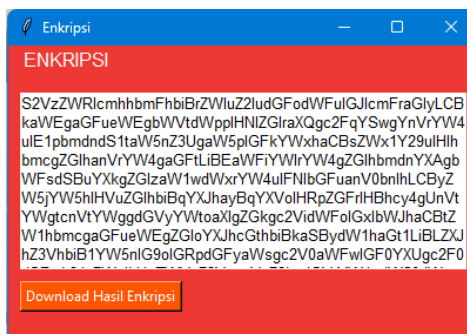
Enkripsi

ENKRIPSI

S2VzZWRlcmhhbmFhbiBrZWluZ2ludGFodWFuIGJlcmFraGlyLCBkaWEgaGFueWEgbWVtdWpplHNIZGlraXQgc2FqYSwgYnVrYW4ulE1pbmdndS1taW5nZ3UgaW5plGFkYWxhaCBsZWx1Y29ulHlhbmcgZGlhanVrYW4gaGFtLiBEaWFiYWlrYW4gZGlhbmdnYXAgbWFsdSBuYXkgZGlzaW1wdWxrYW4ulFNlbGFuanV0bnlhLCByZW5jYW5hIHVuZGlhbiBqYXJhayBqYXVoIHRpZGFrIHBhcy4gaGUnVtYWgtcnVtYWggdGVyYWtoaXlgZGkgc2VidWFoIGxlbWJhaCBtZW1hbmcgaGFueWEgZGloYXJhcGthbiBkaSBydW1haGt1LiBLZXJhZ3VhbiBIYW5nIGt0lGRpdGFyaWsgc2V0aWFwIGF0YXUgc2F0

Download Hasil Enkripsi